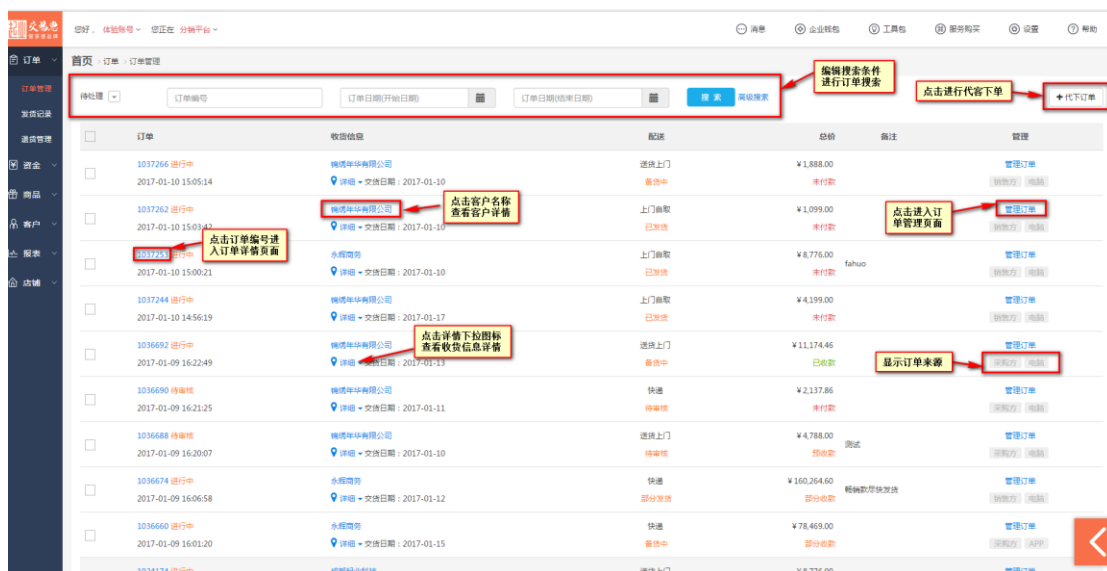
义码港

您好，体验账号 您正在 分销平台

消息 企业钱包 工具包 服务购买 设置 帮助

订单
订单管理
发货记录
退货管理
资金
商品
客户
报表
店铺

首页 › 订单 › 订单管理

待处理 订单编号 订单日期(开始日期) 订单日期(结束日期) 搜 索 高级搜索

编辑搜索条件进行订单搜索

点击进行代客下单

+ 代下订单

| | 订单 | 收货信息 | 配送 | 总价 | 备注 | 管理 |
|---|---|---|---|---|---|---|
| | 1037266 进行中 2017-01-10 15:05:14 | 锦绣年华有限公司 详细 • 交货日期：2017-01-10 | 送货上门 备货中 | ¥1,888.00 未付款 | | 管理订单 销售方 电脑 |
| | 1037262 进行中 2017-01-10 15:03:42 | 锦绣年华有限公司 详细 • 交货日期：2017-01-10 | 上门自取 已发货 | ¥1,099.00 未付款 | | 管理订单 销售方 电脑 |
| | 1037253 进行中 2017-01-10 15:00:21 | 永辉商务 详细 • 交货日期：2017-01-10 | 上门自取 已发货 | ¥8,776.00 未付款 | fahuo | 管理订单 销售方 电脑 |
| | 1037244 进行中 2017-01-10 14:56:19 | 锦绣年华有限公司 详细 • 交货日期：2017-01-17 | 上门自取 已发货 | ¥4,199.00 未付款 | | 管理订单 销售方 电脑 |
| | 1036692 进行中 2017-01-09 16:22:49 | 锦绣年华有限公司 详细 • 交货日期：2017-01-13 | 送货上门 备货中 | ¥11,174.46 已收款 | | 管理订单 采购方 电脑 |
| | 1036690 待审核 2017-01-09 16:21:25 | 锦绣年华有限公司 详细 • 交货日期：2017-01-11 | 快递 待审核 | ¥2,137.86 未付款 | | 采购方 电脑 |
| | 1036688 待审核 2017-01-09 16:20:07 | 锦绣年华有限公司 详细 • 交货日期：2017-01-10 | 送货上门 待审核 | ¥4,788.00 预收款 | 测试 | 管理订单 采购方 电脑 |
| | 1036674 进行中 2017-01-09 16:06:58 | 永辉商务 详细 • 交货日期：2017-01-12 | 快递 部分发货 | ¥160,264.60 部分收款 | 畅销款尽快发货 | 管理订单 销售方 电脑 |
| | 1036660 进行中 2017-01-09 16:01:20 | 永辉商务 详细 • 交货日期：2017-01-15 | 快递 备货中 | ¥78,469.00 部分收款 | | 管理订单 采购方 APP |

点击客户名称查看客户详情

点击进入订单管理页面

点击订单编号进入订单详情页面

点击详情下拉图标查看收货信息详情

显示订单来源